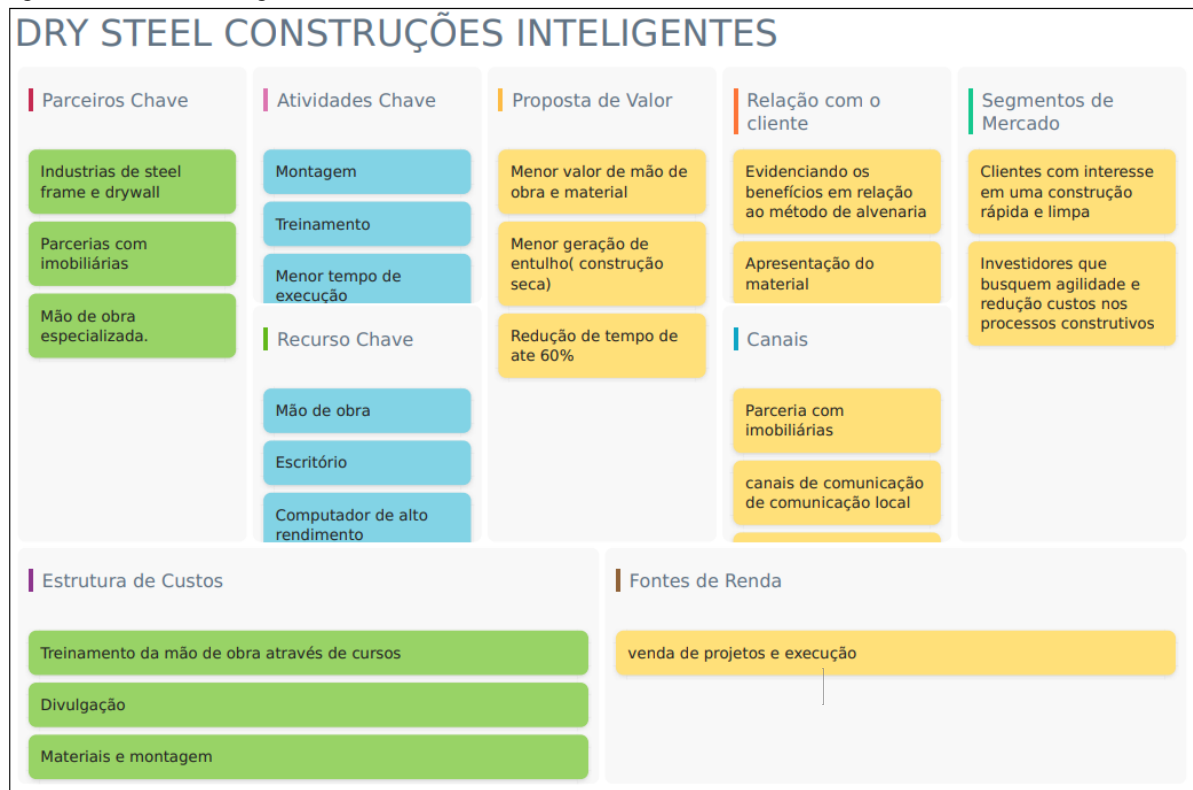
DRY STEEL CONSTRUÇÕES INTELIGENTES

Parceiros Chave

Industrias de steel frame e drywall

Parcerias com imobiliárias

Mão de obra especializada.

Atividades Chave

Montagem

Treinamento

Menor tempo de execução

Recurso Chave

Mão de obra

Escritório

Computador de alto rendimento

Proposta de Valor

Menor valor de mão de obra e material

Menor geração de entulho( construção seca)

Redução de tempo de ate 60%

Relação com o cliente

Evidenciando os benefícios em relação ao método de alvenaria

Apresentação do material

Canais

Parceria com imobiliárias

canais de comunicação de comunicação local

Segmentos de Mercado

Clientes com interesse em uma construção rápida e limpa

Investidores que busquem agilidade e redução custos nos processos construtivos

Estrutura de Custos

Treinamento da mão de obra através de cursos

Divulgação

Materiais e montagem

Fontes de Renda

venda de projetos e execução